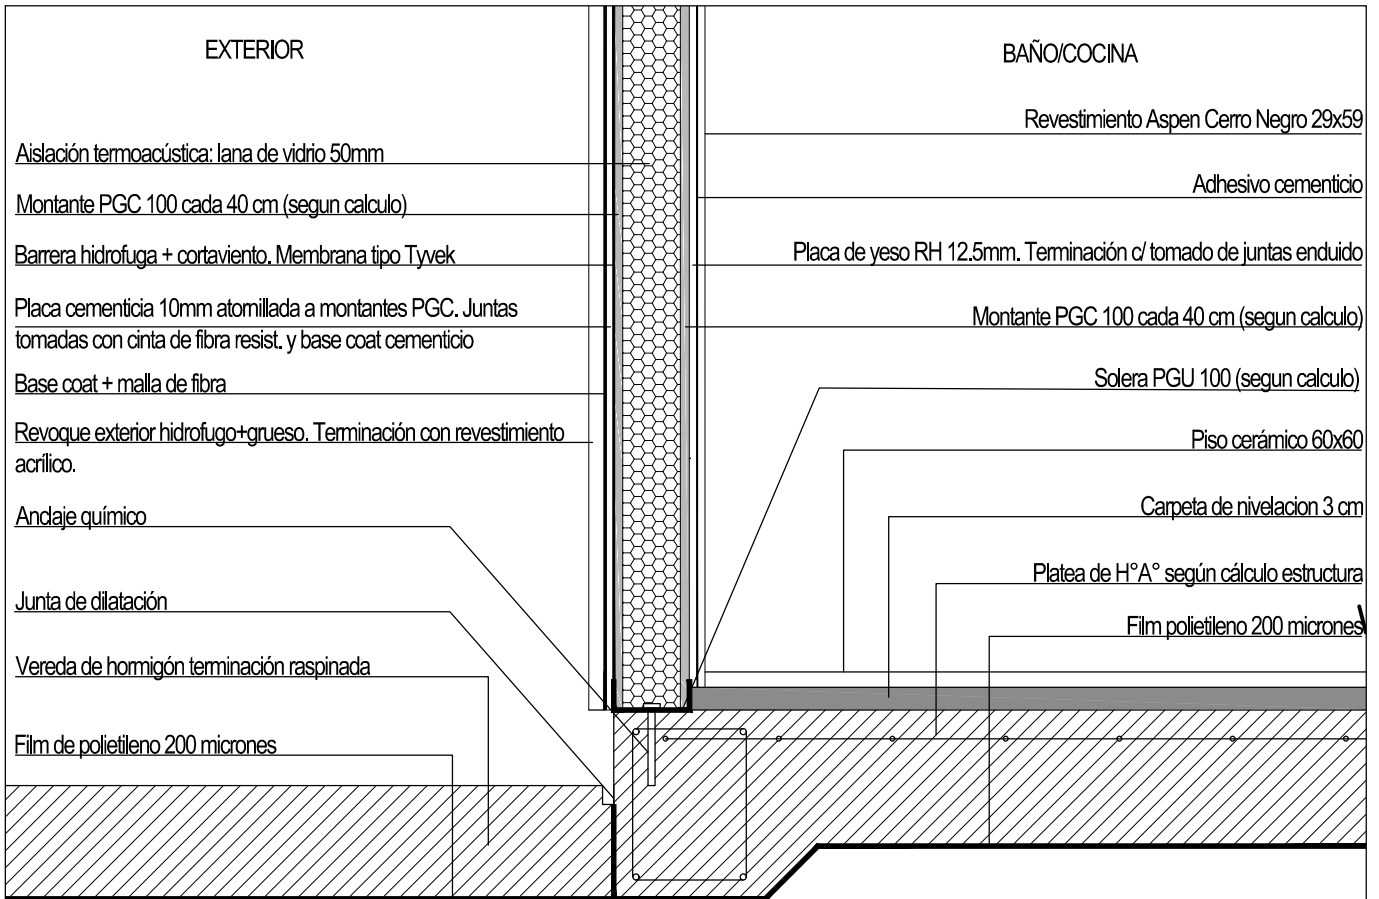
EXTERIOR

BAÑO/COCINA

Revestimiento Aspen Cerro Negro 29x59

Aislación termoacústica: lana de vidrio 50mm

Adhesivo cementicio

Montante PGC 100 cada 40 cm (segun calculo)

Barrera hidrofuga + cortaviento. Membrana tipo Tyvek

Placa de yeso RH 12.5mm. Terminación c/ tomado de juntas enduido

Placa cementicia 10mm atornillada a montantes PGC. Juntas tomadas con cinta de fibra resist. y base coat cementicio

Montante PGC 100 cada 40 cm (segun calculo)

Base coat + malla de fibra

Solera PGU 100 (segun calculo)

Revoque exterior hidrofugo+grueso. Terminación con revestimiento acrílico.

Piso cerámico 60x60

Anclaje químico

Carpeta de nivelacion 3 cm

Platea de H°A° según cálculo estructura

Junta de dilatación

Film polietileno 200 micrones

Vereda de hormigón terminación raspinada

Film de polietileno 200 micrones